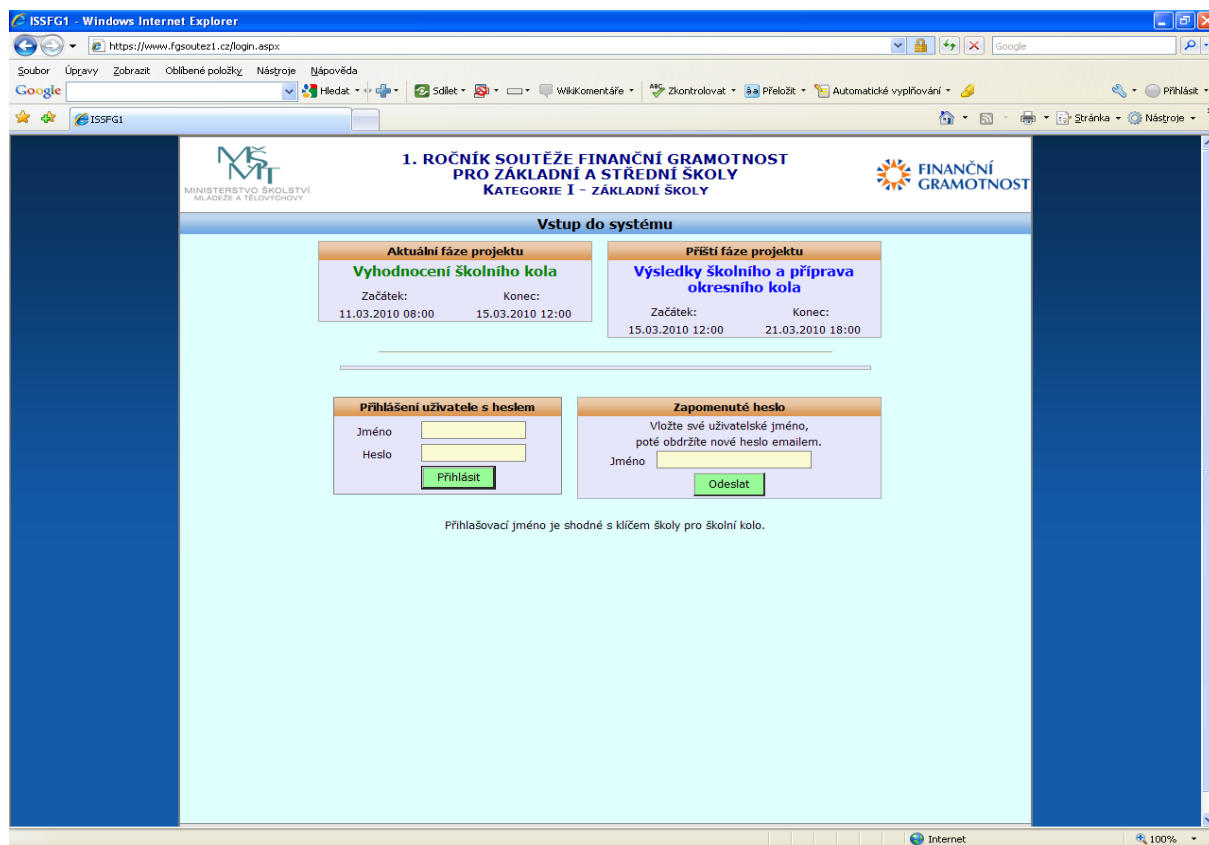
ISSFG1 - Windows Internet Explorer

https://www.fgsoutez1.cz/login.aspx

Google

Soubor Úpravy Zobrazit Oblíbené položky Nástroje Nápověda

Google Hledat Sdílet WikiKomentáře Zkontrolovat Přeložit Automatické vyplňování Přihlásit

ISSFG1

Stránka Nástroje

MŠMT MINISTERSTVO ŠKOLSTVÍ MLÁDEŽE A TĚLOVÝCHOVY

1. ROČNÍK SOUTĚŽE FINANČNÍ GRAMOTNOST PRO ZÁKLADNÍ A STŘEDNÍ ŠKOLY
KATEGORIE I - ZÁKLADNÍ ŠKOLY

FINANČNÍ GRAMOTNOST

Vstup do systému

Aktuální fáze projektu
Vyhodnocení školního kola
Začátek: 11.03.2010 08:00
Konec: 15.03.2010 12:00

Příští fáze projektu
Výsledky školního a příprava okresního kola
Začátek: 15.03.2010 12:00
Konec: 21.03.2010 18:00

Přihlášení uživatele s heslem
Jméno
Heslo
Přihlásit

Zapomenuté heslo
Vložte své uživatelské jméno, poté obdržíte nové heslo emailem.
Jméno
Odeslat

Přihlašovací jméno je shodné s klíčem školy pro školní kolo.

Internet

100%